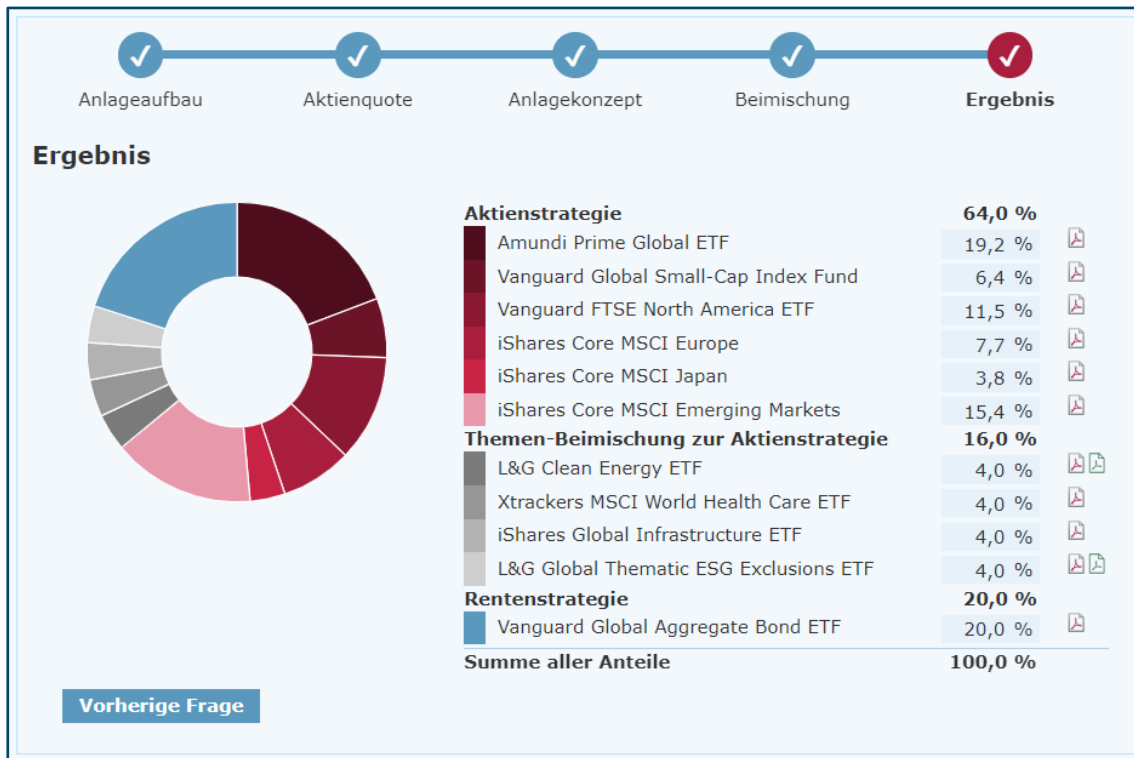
Anlageaufbau Aktienquote Anlagekonzept Beimischung Ergebnis

Ergebnis

| | |
|---|---|
| **Aktienstrategie** | **64,0 %** |
| Amundi Prime Global ETF | 19,2 % |
| Vanguard Global Small-Cap Index Fund | 6,4 % |
| Vanguard FTSE North America ETF | 11,5 % |
| iShares Core MSCI Europe | 7,7 % |
| iShares Core MSCI Japan | 3,8 % |
| iShares Core MSCI Emerging Markets | 15,4 % |
| **Themen-Beimischung zur Aktienstrategie** | **16,0 %** |
| L&G Clean Energy ETF | 4,0 % |
| Xtrackers MSCI World Health Care ETF | 4,0 % |
| iShares Global Infrastructure ETF | 4,0 % |
| L&G Global Thematic ESG Exclusions ETF | 4,0 % |
| **Rentenstrategie** | **20,0 %** |
| Vanguard Global Aggregate Bond ETF | 20,0 % |
| **Summe aller Anteile** | **100,0 %** |

Vorherige Frage